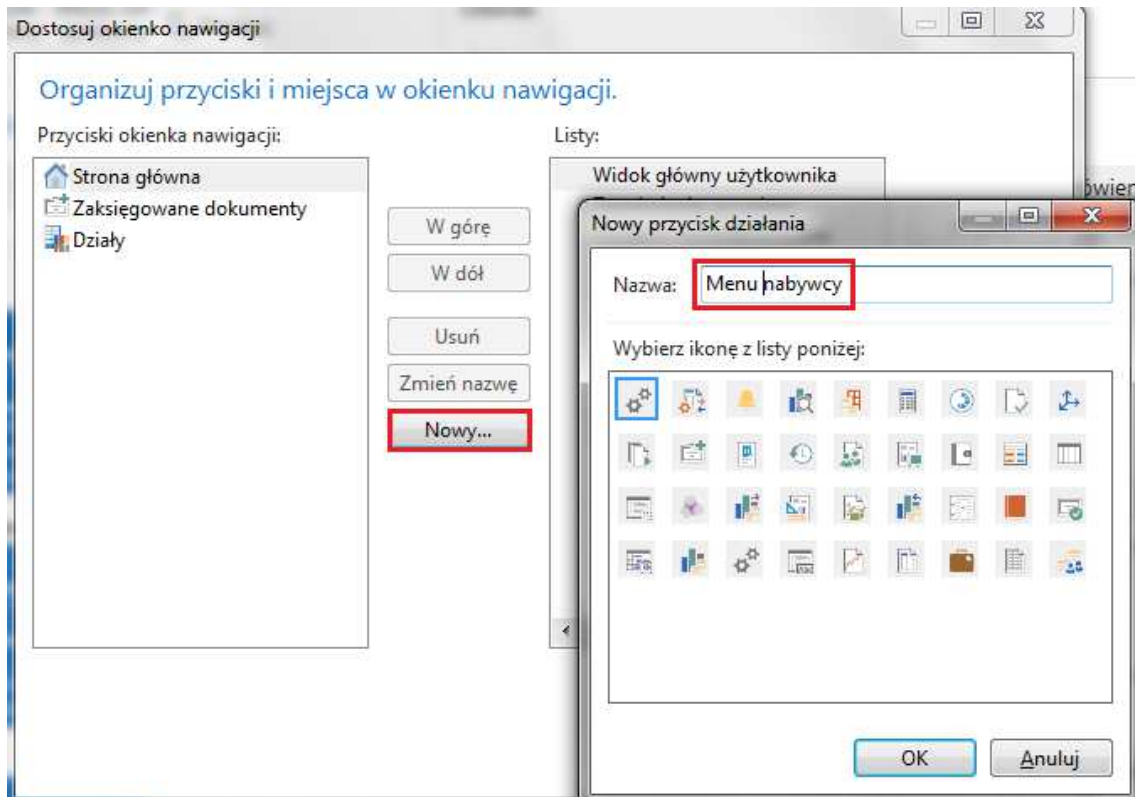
Dostosuj okienko nawigacji

Organizuj przyciski i miejsca w okienku nawigacji.

Przyciski okienka nawigacji:

Strona główna
Zaksięgowane dokumenty
Działy

W górę
W dół
Usuń
Zmień nazwę
Nowy...

Listy:

Widok główny użytkownika

świen

Nowy przycisk działania

Nazwa: Menu nabywcy

Wybierz ikonę z listy poniżej:

OK
Anuluj